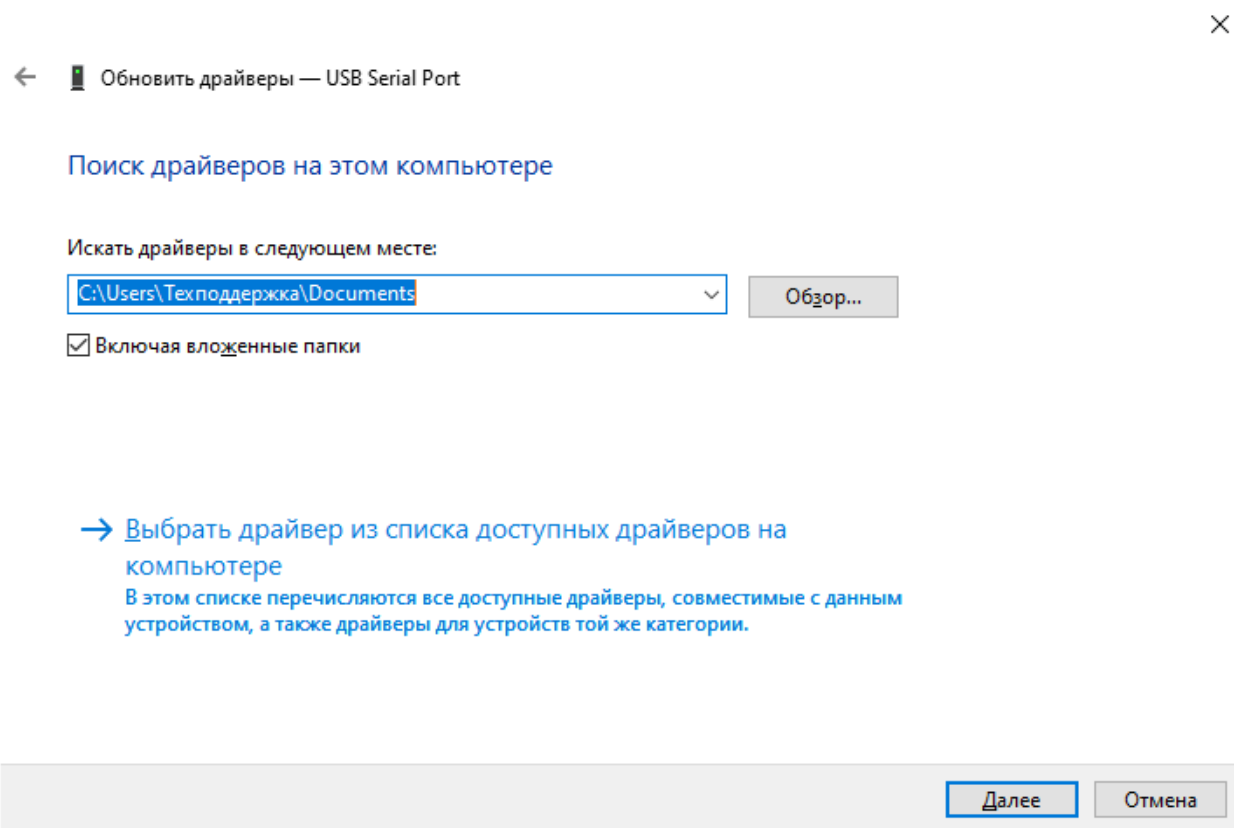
Обновить драйверы — USB Serial Port

Поиск драйверов на этом компьютере

Искать драйверы в следующем месте:

C:\Users\Техподдержка\Documents

Обзор...

Включая вложенные папки

→ Выбрать драйвер из списка доступных драйверов на компьютере

В этом списке перечисляются все доступные драйверы, совместимые с данным устройством, а также драйверы для устройств той же категории.

Далее

Отмена